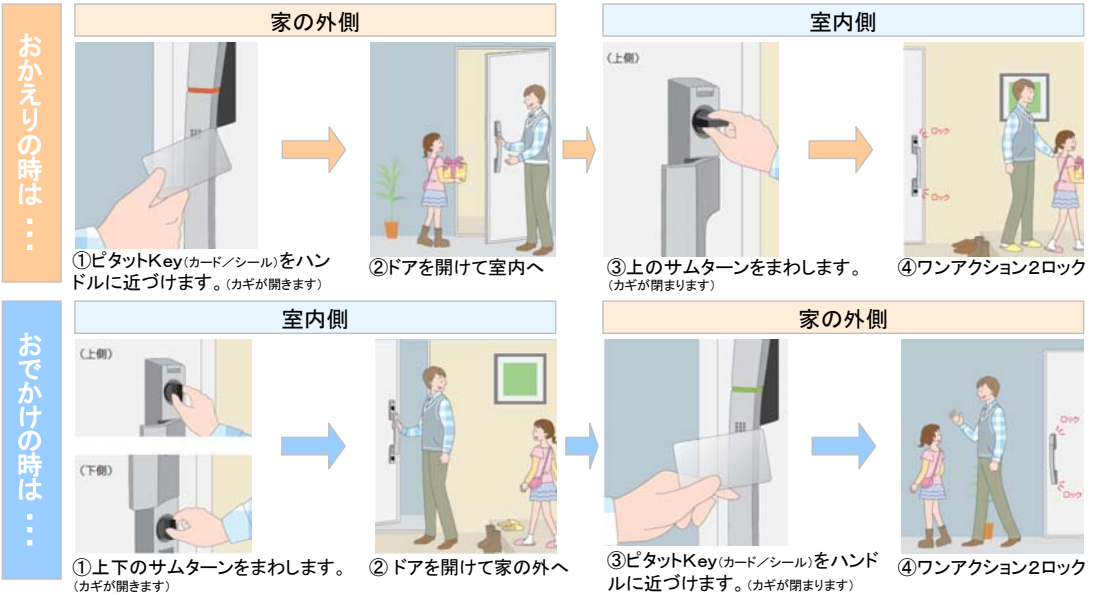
おかえりの時は…

家の外側

①ピタットKey(カード／シール)をハンドルに近づけます。(カギが開きます)

②ドアを開けて室内へ

室内側

(上側)

③上のサムターンをまわします。
(カギが閉まります)

ロック

ロック

④ワンアクション2ロック

おでかけの時は…

室内側

(上側)

(下側)

①上下のサムターンをまわします。
(カギが開きます)

② ドアを開けて家の外へ

家の外側

③ピタットKey(カード／シール)をハンドルに近づけます。(カギが閉まります)

ロック

ロック

④ワンアクション2ロック